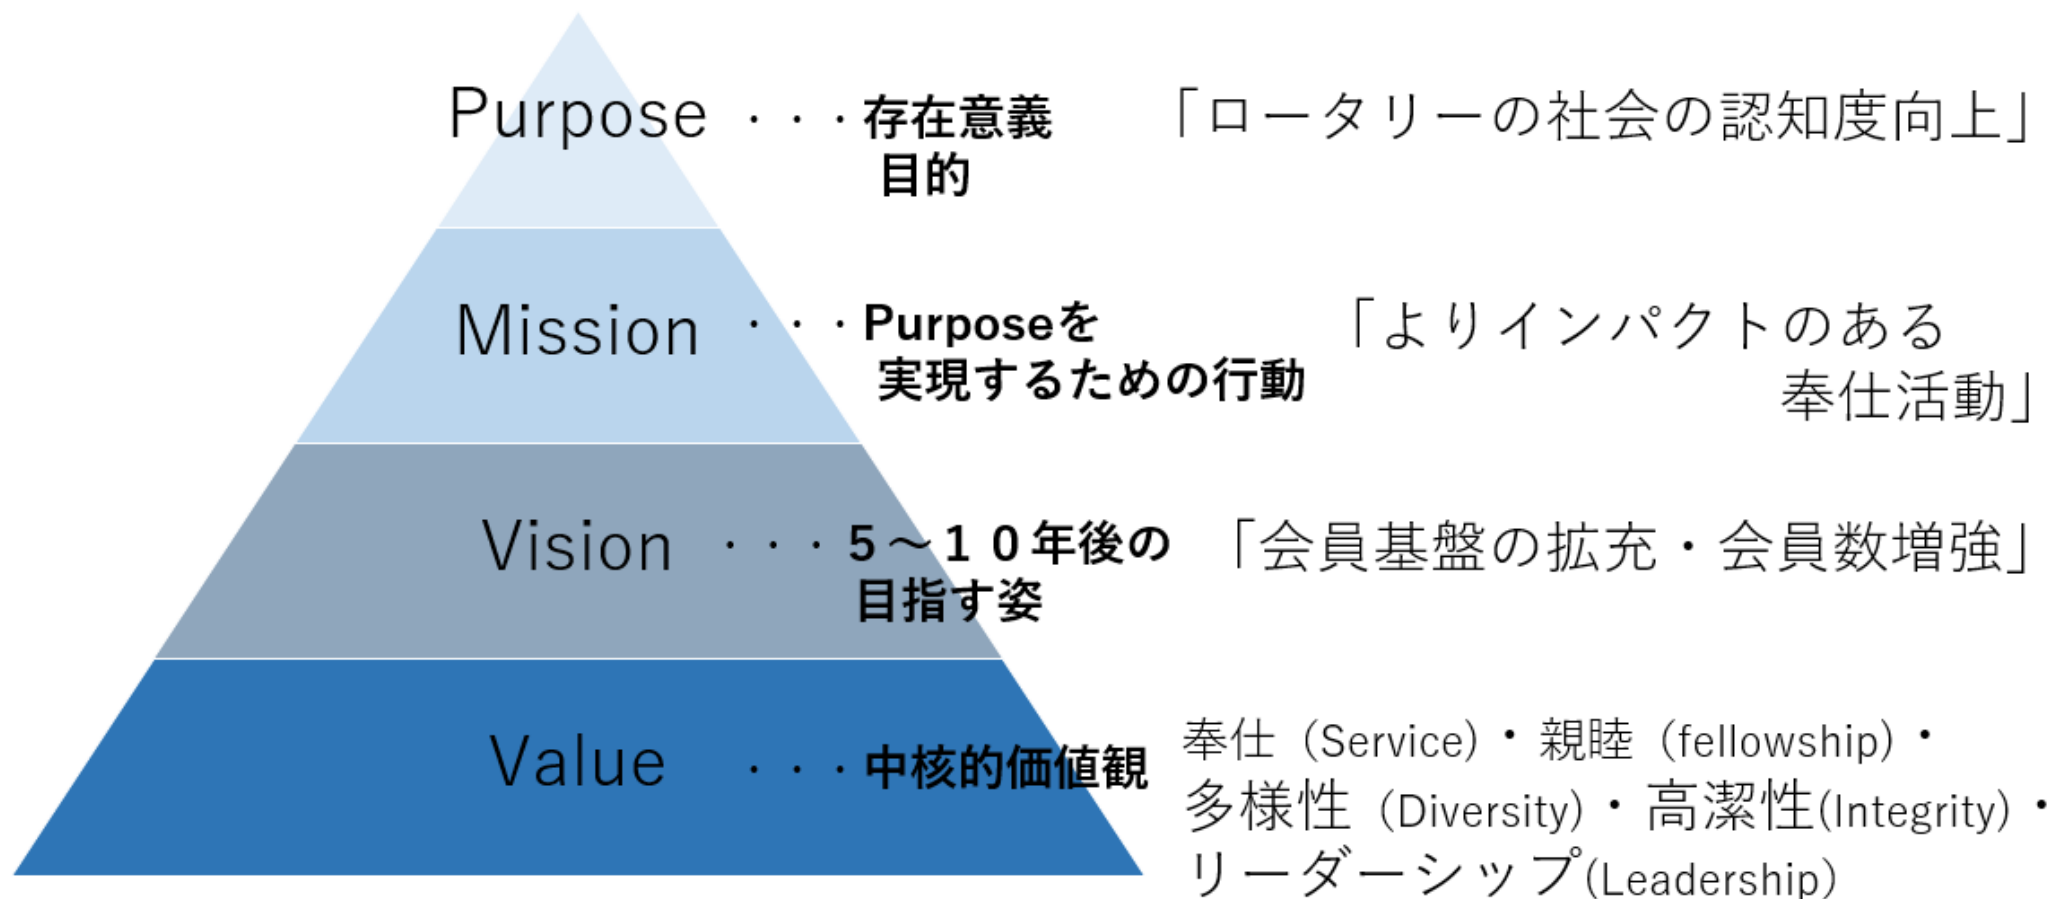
Purpose ・・・存在意義 目的 「ロータリーの社会の認知度向上」

Mission ・・・Purposeを 実現するための行動 「よりインパクトのある 奉仕活動」

Vision ・・・５～１０年後の 目指す姿 「会員基盤の拡充・会員数増強」

Value ・・・中核的価値観 奉仕（Service）・親睦（fellowship）・ 多様性（Diversity）・高潔性(Integrity)・ リーダーシップ(Leadership)